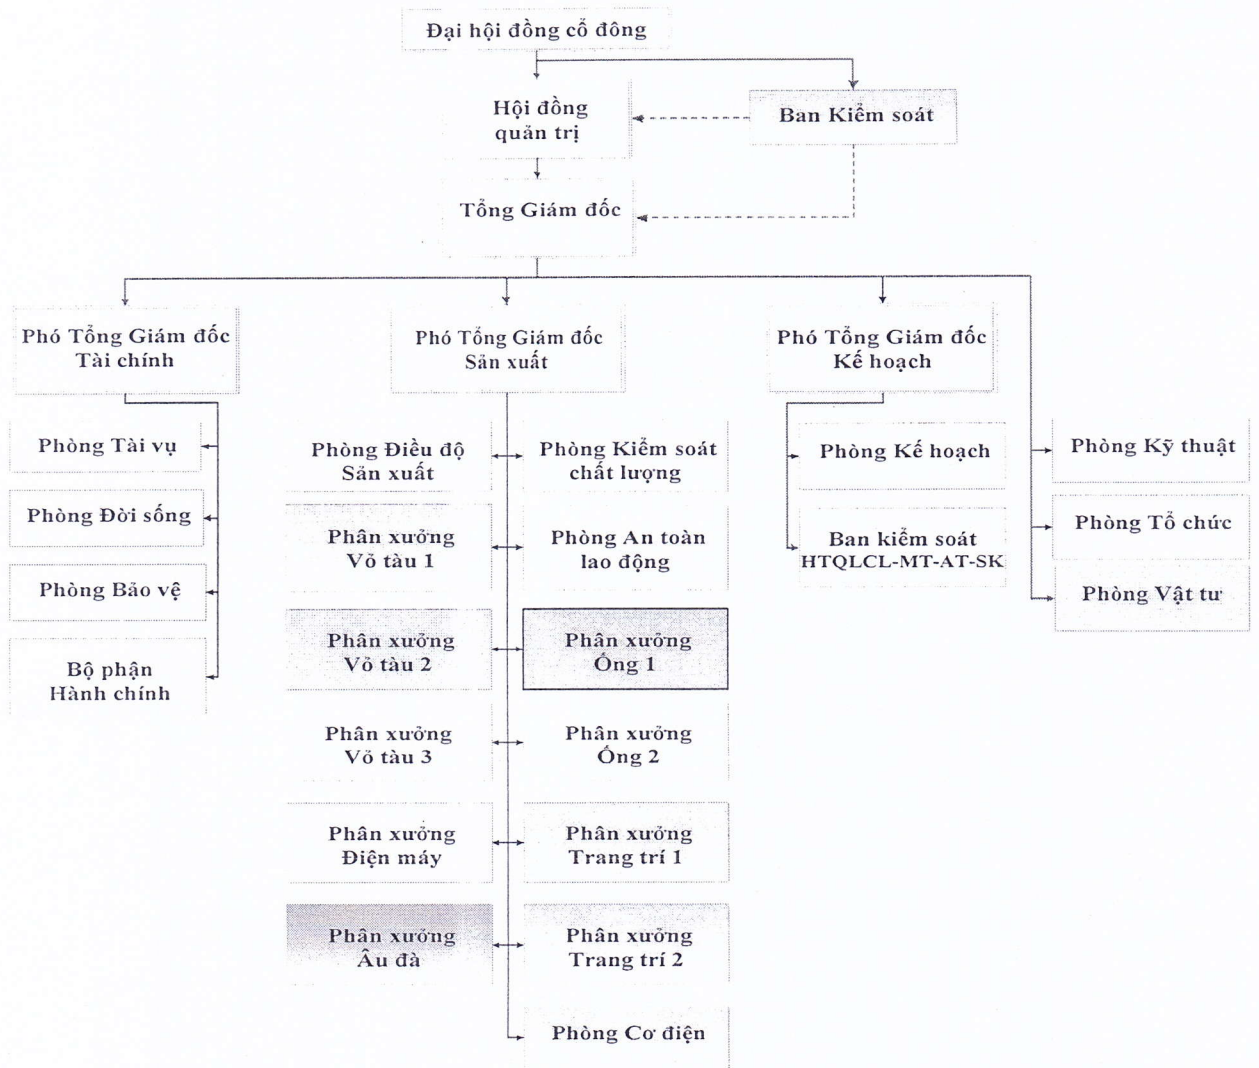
Đại hội đồng cổ đông

Hội đồng quản trị

Ban Kiểm soát

Tổng Giám đốc

Phó Tổng Giám đốc Tài chính

Phó Tổng Giám đốc Sản xuất

Phó Tổng Giám đốc Kế hoạch

Phòng Tài vụ

Phòng Đời sống

Phòng Bảo vệ

Bộ phận Hành chính

Phòng Điều độ Sản xuất

Phòng Kiểm soát chất lượng

Phân xưởng Vỏ tàu 1

Phòng An toàn lao động

Phân xưởng Vỏ tàu 2

Phân xưởng Ống 1

Phân xưởng Vỏ tàu 3

Phân xưởng Ống 2

Phân xưởng Điện máy

Phân xưởng Trang trí 1

Phân xưởng Âu đà

Phân xưởng Trang trí 2

Phòng Cơ điện

Phòng Kế hoạch

Ban kiểm soát HTQLCL-MT-AT-SK

Phòng Kỹ thuật

Phòng Tổ chức

Phòng Vật tư